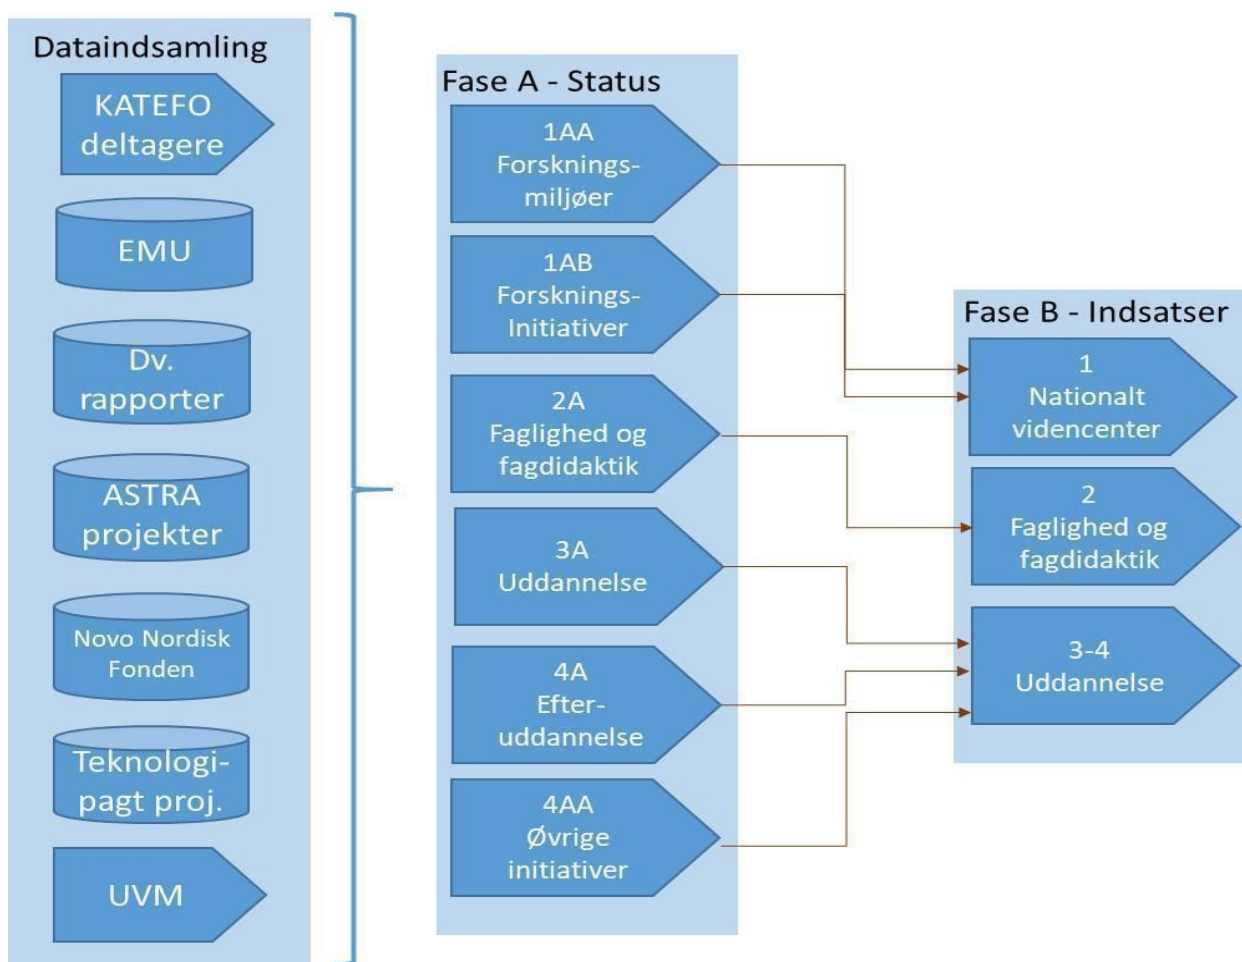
Dataindsamling

KATEFO deltagere

EMU

Dv. rapporter

ASTRA projekter

Novo Nordisk Fonden

Teknologipagt proj.

UVM

Fase A - Status

1AA Forsknings-miljøer

1AB Forsknings-Initiativer

2A Faglighed og fagdidaktik

3A Uddannelse

4A Efter-uddannelse

4AA Øvrige initiativer

Fase B - Indsatser

1 Nationalt videncenter

2 Faglighed og fagdidaktik

3-4 Uddannelse